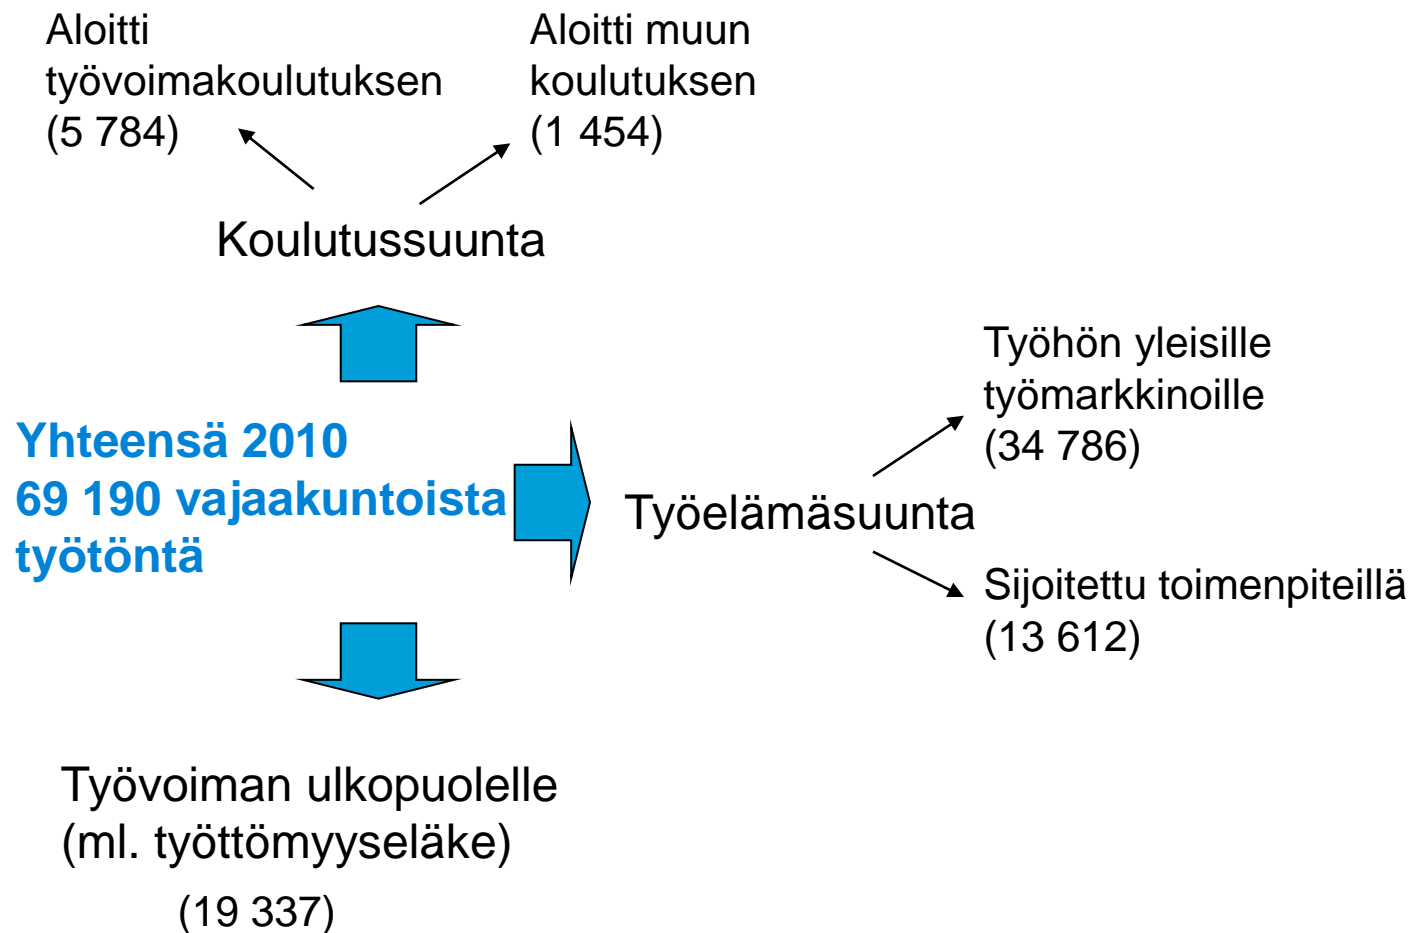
Aloitti työvoimakoulutuksen (5 784)

Aloitti muun koulutuksen (1 454)

Koulutussuunta

Yhteensä 2010
69 190 vajaakuntoista työtöntä

Työelämäsuunta

Työhön yleisille työmarkkinoille (34 786)

Sijoitettu toimenpiteillä (13 612)

Työvoiman ulkopuolelle (ml. työttömyyseläke)

(19 337)